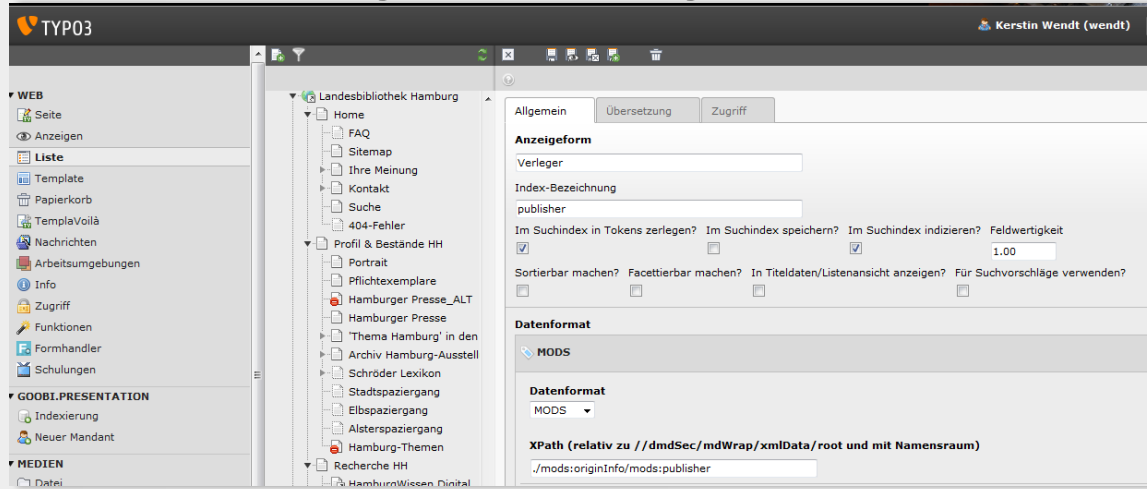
TYPO3

Kerstin Wendt (wendt)

WEB
Seite
Anzeigen
Liste
Template
Papierkorb
TemplaVoilà
Nachrichten
Arbeitsumgebungen
Info
Zugriff
Funktionen
Formhandler
Schulungen

GOOBI.PRESENTATION
Indexierung
Neuer Mandant

MEDIEN
Datei

Landesbibliothek Hamburg
Home
FAQ
Sitemap
Ihre Meinung
Kontakt
Suche
404-Fehler
Profil & Bestände HH
Portrait
Pflichtexemplare
Hamburger Presse_ALT
Hamburger Presse
'Thema Hamburg' in den
Archiv Hamburg-Ausstell
Schröder Lexikon
Stadtspaziergang
Elbspaziergang
Alsterspaziergang
Hamburg-Themen
Recherche HH
HamburgWissen Digital

Allgemein | Übersetzung | Zugriff

Anzeigeform
Verleger
Index-Bezeichnung
publisher
Im Suchindex in Tokens zerlegen? Im Suchindex speichern? Im Suchindex indizieren? Feldwertigkeit
1.00
Sortierbar machen? Facettierbar machen? In Titeldaten/Listenansicht anzeigen? Für Suchvorschläge verwenden?

Datenformat
MODS
Datenformat
MODS
XPath (relativ zu //dmdSec/mdWrap/xmlData/root und mit Namensraum)
./mods:originInfo/mods:publisher